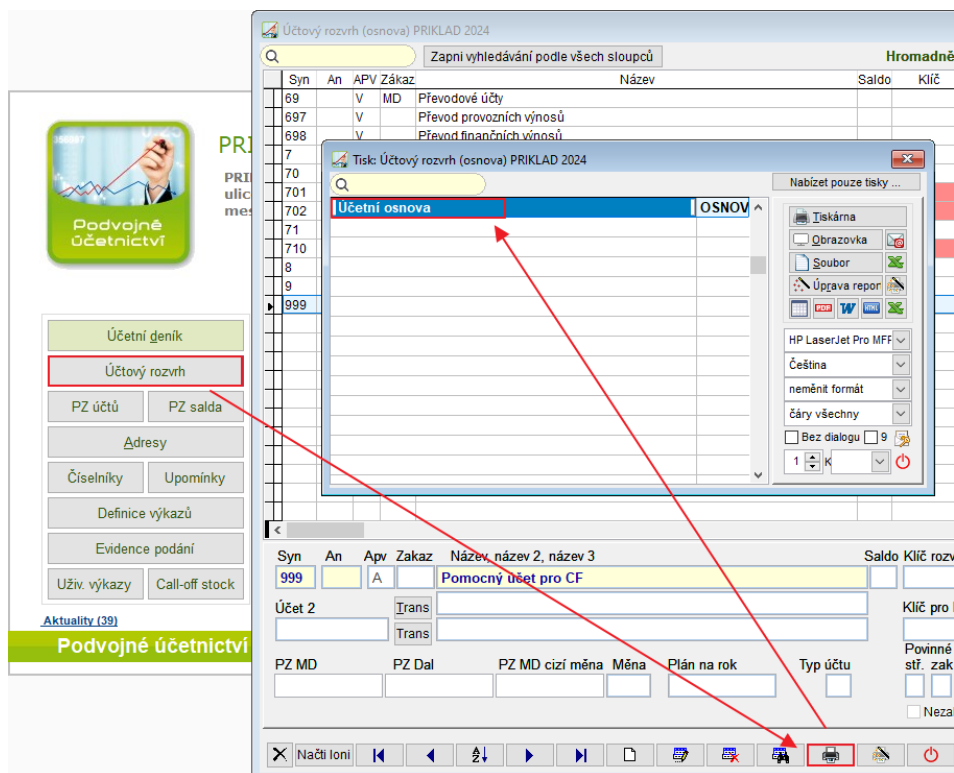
Účtový rozvrh (osnova) PRIKLAD 2024

Zapni vyhledávání podle všech sloupců

Hromadně

| Syn | An | APV | Zákaz | Název | Saldo | Klíč |
|---|---|---|---|---|---|---|
| 69 | | V | MD | Převodové účty | | |
| 697 | | V | | Převod provozních výnosů | | |
| 698 | | V | | Převod finančních výnosů | | |
| 7 | | | | | | |
| 70 | | | | | | |
| 701 | | | | | | |
| 702 | | | | | | |
| 71 | | | | | | |
| 710 | | | | | | |
| 8 | | | | | | |
| 9 | | | | | | |
| 999 | | | | | | |

Tisk: Účtový rozvrh (osnova) PRIKLAD 2024

Nabízet pouze tisky ...

Účetní osnova | OSNOV

Tiskárna
Obrazovka
Soubor
Úprava repor
HP LaserJet Pro MFP
Čeština
neměnit formát
čáry všechny
Bez dialogu 9
1 K

Podvojné účetnictví

PRI
ulic
mes

Účetní deník
Účtový rozvrh
PZ účtů
PZ salda
Adresy
Číselníky
Upomínky
Definice výkazů
Evidence podání
Uživ. výkazy
Call-off stock

Aktuality (39)

Podvojné účetnictví

Syn An Apv Zakaz Název, název 2, název 3 Saldo Klíč rozv
999 A Pomocný účet pro CF

Účet 2
Trans
Trans
Klíč pro
PZ MD PZ Dal PZ MD cizí měna Měna Plán na rok Typ účtu
Povinné
stř. zak
Nezal

Načti loni